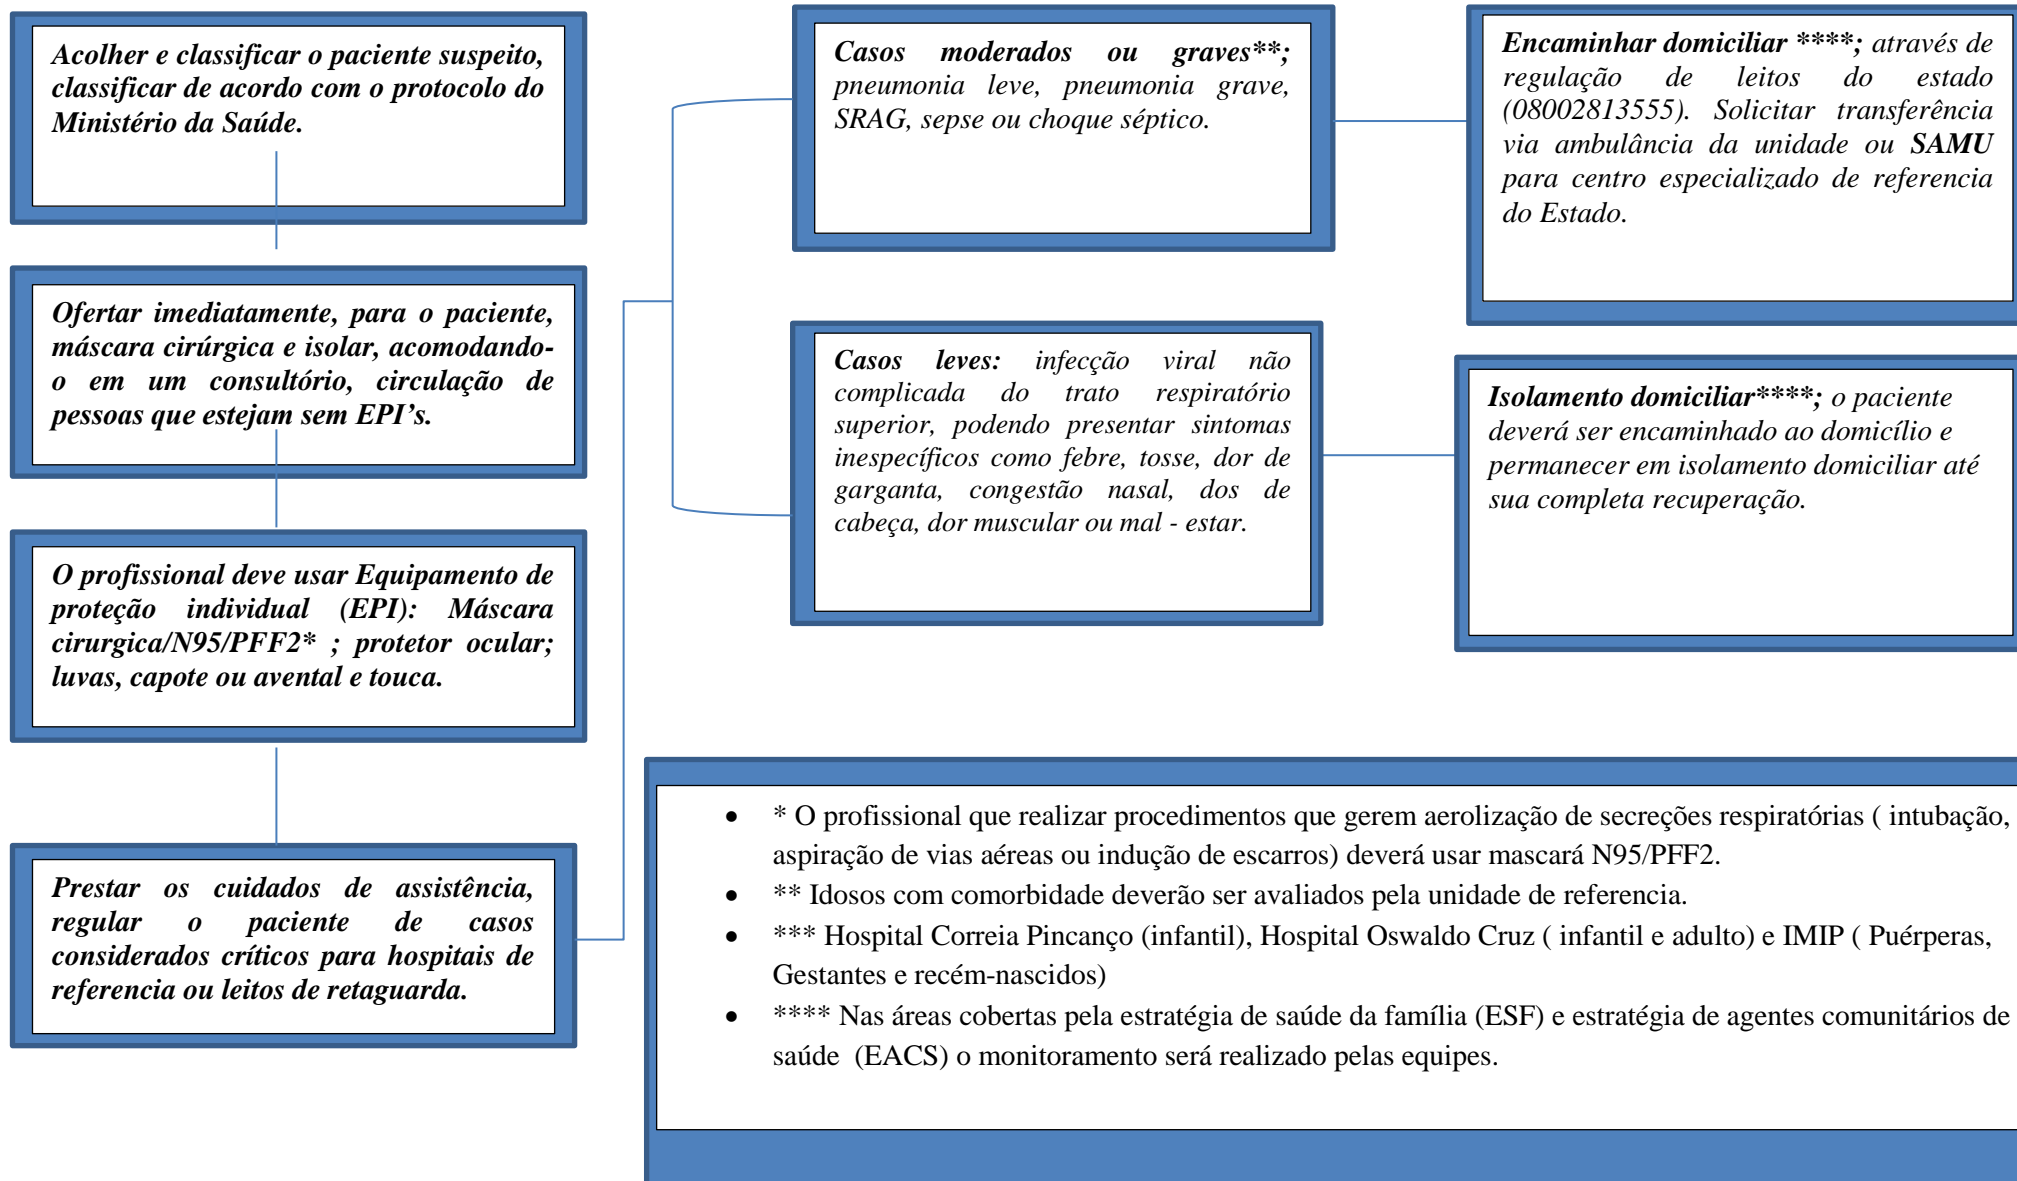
Acolher e classificar o paciente suspeito, classificar de acordo com o protocolo do Ministério da Saúde.

Ofertar imediatamente, para o paciente, máscara cirúrgica e isolar, acomodando-o em um consultório, circulação de pessoas que estejam sem EPI's.

O profissional deve usar Equipamento de proteção individual (EPI): Máscara cirurgica/N95/PFF2* ; protetor ocular; luvas, capote ou avental e touca.

Prestar os cuidados de assistência, regular o paciente de casos considerados críticos para hospitais de referencia ou leitos de retaguarda.

Casos moderados ou graves**; pneumonia leve, pneumonia grave, SRAG, sepse ou choque séptico.

Encaminhar domiciliar ****; através de regulação de leitos do estado (08002813555). Solicitar transferência via ambulância da unidade ou SAMU para centro especializado de referencia do Estado.

Casos leves: infecção viral não complicada do trato respiratório superior, podendo presentar sintomas inespecíficos como febre, tosse, dor de garganta, congestão nasal, dos de cabeça, dor muscular ou mal - estar.

Isolamento domiciliar****; o paciente deverá ser encaminhado ao domicílio e permanecer em isolamento domiciliar até sua completa recuperação.

- * O profissional que realizar procedimentos que gerem aerolização de secreções respiratórias ( intubação, aspiração de vias aéreas ou indução de escarros) deverá usar mascará N95/PFF2.
- ** Idosos com comorbidade deverão ser avaliados pela unidade de referencia.
- *** Hospital Correia Pincanço (infantil), Hospital Oswaldo Cruz ( infantil e adulto) e IMIP ( Puérperas, Gestantes e recém-nascidos)
- **** Nas áreas cobertas pela estratégia de saúde da família (ESF) e estratégia de agentes comunitários de saúde (EACS) o monitoramento será realizado pelas equipes.